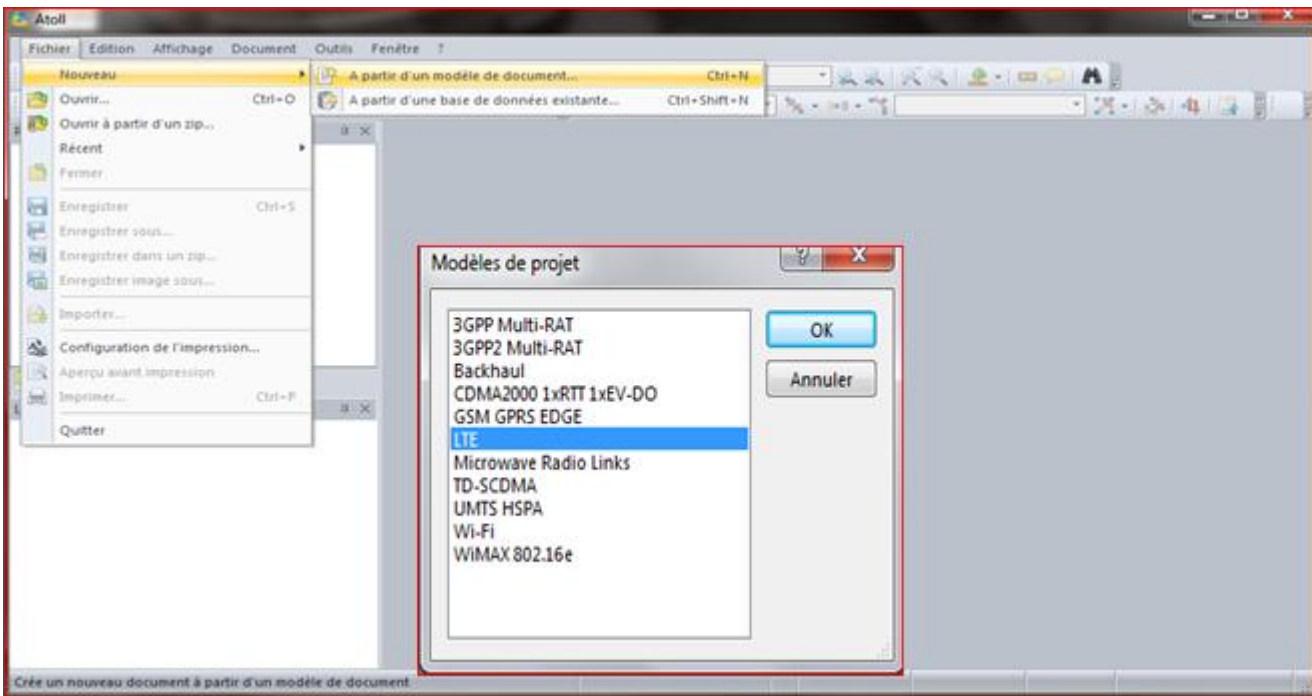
Atoll

Fichier Edition Affichage Document Outils Fenêtre ?

Nouveau
A partir d'un modèle de document... Ctrl+N
A partir d'une base de données existante... Ctrl+Shift+N
Ouvrir... Ctrl+O
Ouvrir à partir d'un zip...
Récent
Fermer
Enregistrer Ctrl+S
Enregistrer sous...
Enregistrer dans un zip...
Enregistrer image sous...
Importer...
Configuration de l'impression...
Aperçu avant impression
Imprimer... Ctrl+P
Quitter

Modèles de projet

3GPP Multi-RAT
3GPP2 Multi-RAT
Backhaul
CDMA2000 1xRTT 1xEV-DO
GSM GPRS EDGE
LTE
Microwave Radio Links
TD-SCDMA
UMTS HSPA
Wi-Fi
WiMAX 802.16e

OK
Annuler

Crée un nouveau document à partir d'un modèle de document